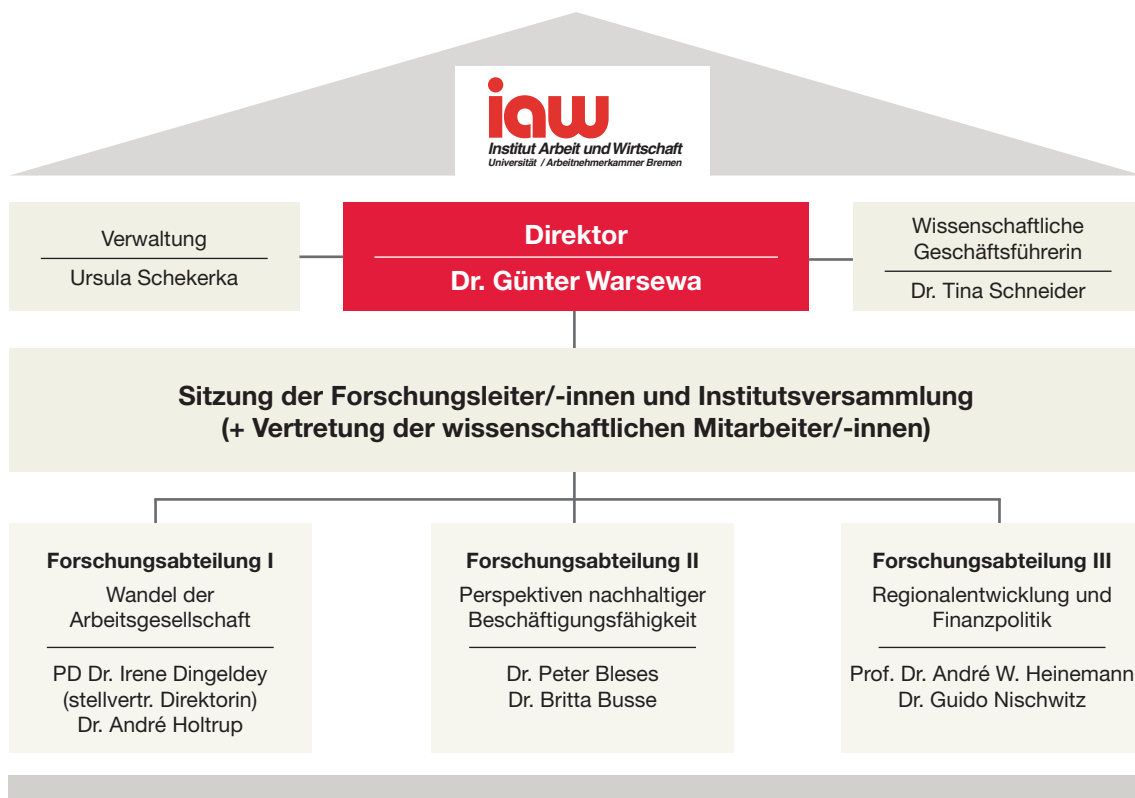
iaw
Institut Arbeit und Wirtschaft
Universität / Arbeitnehmerkammer Bremen

Verwaltung
Ursula Schekerka

Direktor
Dr. Günter Warsewa

Wissenschaftliche Geschäftsführerin
Dr. Tina Schneider

Sitzung der Forschungsleiter/-innen und Institutsversammlung
(+ Vertretung der wissenschaftlichen Mitarbeiter/-innen)

Forschungsabteilung I
Wandel der Arbeitsgesellschaft
PD Dr. Irene Dingeldey
(stellvertr. Direktorin)
Dr. André Holtrup

Forschungsabteilung II
Perspektiven nachhaltiger Beschäftigungsfähigkeit
Dr. Peter Bleses
Dr. Britta Busse

Forschungsabteilung III
Regionalentwicklung und Finanzpolitik
Prof. Dr. André W. Heinemann
Dr. Guido Nischwitz